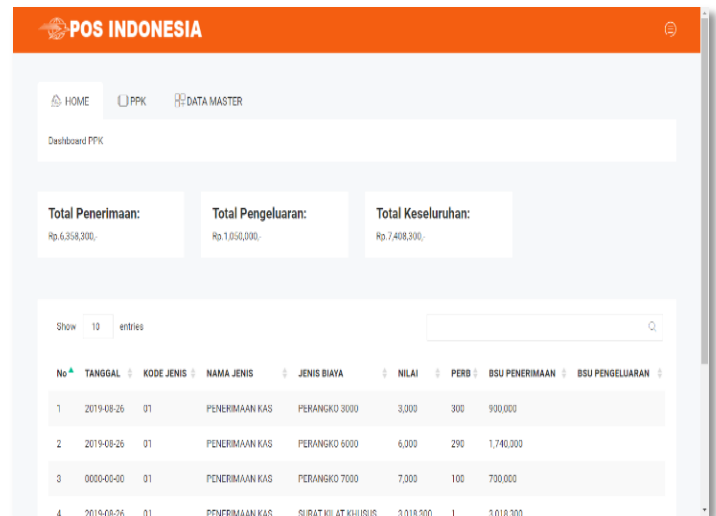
POS INDONESIA

HOME PPK DATA MASTER

Dashboard PPK

Total Penerimaan:
Rp.6,358,300,-

Total Pengeluaran:
Rp.1,050,000,-

Total Keseluruhan:
Rp.7,408,300,-

Show 10 entries

| No | TANGGAL | KODE JENIS | NAMA JENIS | JENIS BIAYA | NILAI | PERB | BSU PENERIMAAN | BSU PENGELUARAN |
|---|---|---|---|---|---|---|---|---|
| 1 | 2019-08-26 | 01 | PENERIMAAN KAS | PERANGKO 3000 | 3,000 | 300 | 900,000 | |
| 2 | 2019-08-26 | 01 | PENERIMAAN KAS | PERANGKO 6000 | 6,000 | 290 | 1,740,000 | |
| 3 | 0000-00-00 | 01 | PENERIMAAN KAS | PERANGKO 7000 | 7,000 | 100 | 700,000 | |
| 4 | 2019-08-26 | 01 | PENERIMAAN KAS | SURAT KILAT KHUSUS | 3,018,300 | 1 | 3,018,300 | |